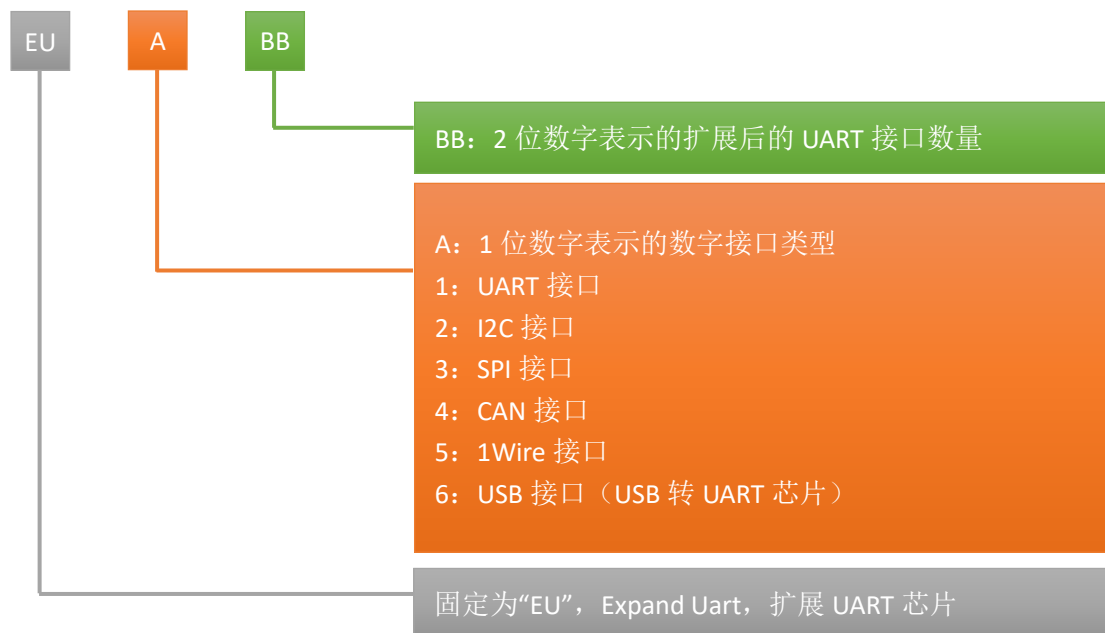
EU A BB

BB：2 位数字表示的扩展后的 UART 接口数量

A：1 位数字表示的数字接口类型
1：UART 接口
2：I2C 接口
3：SPI 接口
4：CAN 接口
5：1Wire 接口
6：USB 接口（USB 转 UART 芯片）

固定为“EU”，Expand Uart，扩展 UART 芯片